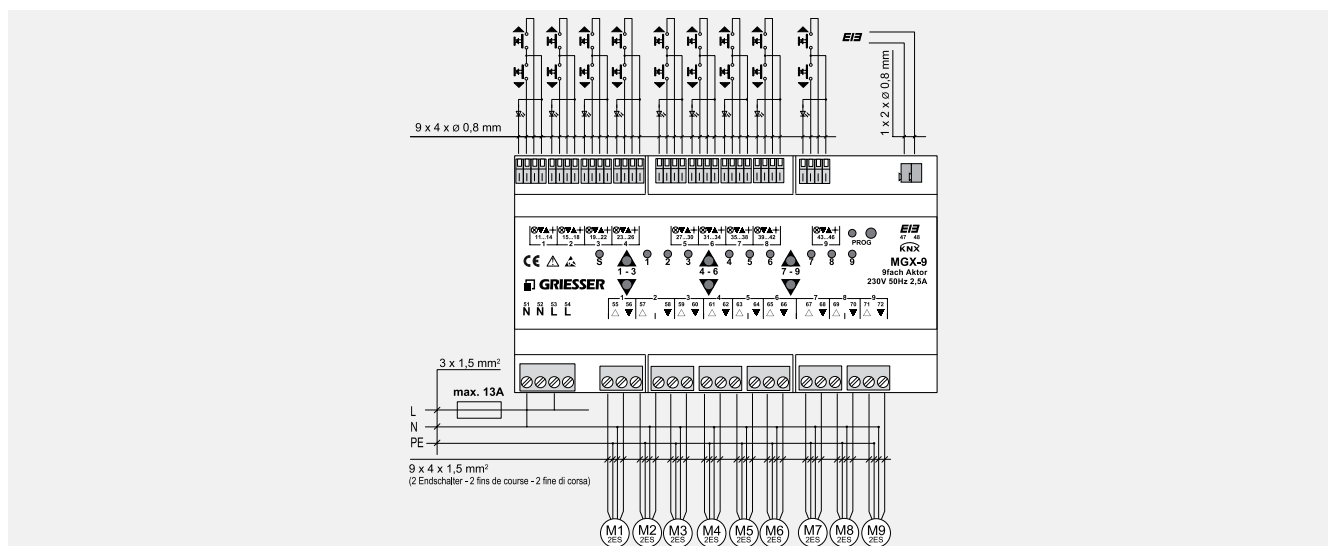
EIB

1 x 2 x ø 0,8 mm

9 x 4 x ø 0,8 mm

11...14 1 15...18 2 19...22 3 23...26 4

27...30 5 31...34 6 35...38 7 39...42 8

43...46 9

PROG

EIB 47 48 KNX

CE

S 1 - 3 1 2 3 4 - 6 4 5 6 7 - 9 7 8 9

MGX-9
9fach Aktor
230V 50Hz 2,5A

GRIESSER

51 N 52 N 53 L 54 L

1 2 3 4 5 6 7 8 9

55 56 57 58 59 60 61 62 63 64 65 66 67 68 69 70 71 72

3 x 1,5 mm²

max. 13A

L

N

PE

9 x 4 x 1,5 mm²
(2 Endschalter - 2 fins de course - 2 fine di corsa)

M1 2ES M2 2ES M3 2ES M4 2ES M5 2ES M6 2ES M7 2ES M8 2ES M9 2ES